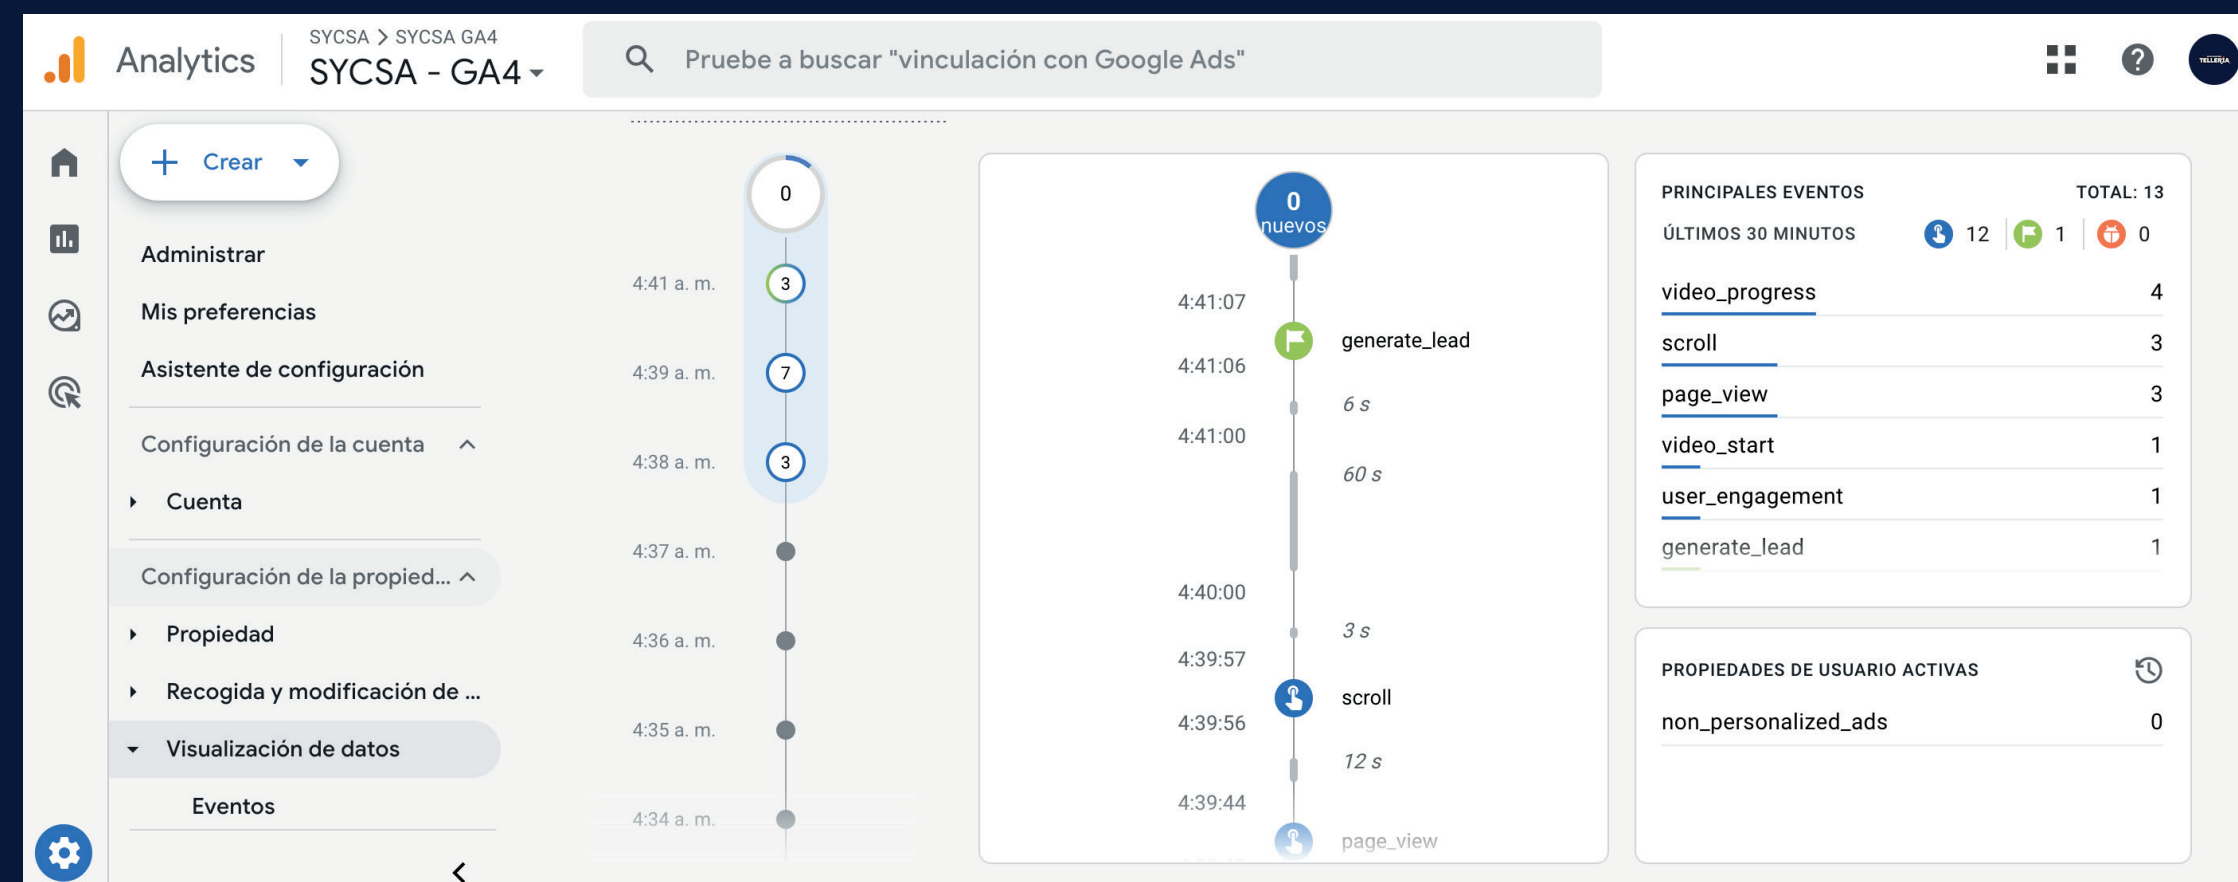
Analytics

SYCSA > SYCSA GA4
SYCSA - GA4

Pruebe a buscar "vinculación con Google Ads"

TELLERÍA

Crear

Administrar
Mis preferencias
Asistente de configuración

Configuración de la cuenta
Cuenta

Configuración de la propied...
Propiedad
Recogida y modificación de ...
Visualización de datos
Eventos

0
4:41 a. m. 3
4:39 a. m. 7
4:38 a. m. 3
4:37 a. m.
4:36 a. m.
4:35 a. m.
4:34 a. m.

0
nuevos
4:41:07
generate_lead
4:41:06
6 s
4:41:00
60 s
4:40:00
3 s
4:39:57
scroll
4:39:56
12 s
4:39:44
page_view

PRINCIPALES EVENTOS TOTAL: 13
ÚLTIMOS 30 MINUTOS 12 1 0

| | |
|---|---|
| video_progress | 4 |
| scroll | 3 |
| page_view | 3 |
| video_start | 1 |
| user_engagement | 1 |
| generate_lead | 1 |

PROPIEDADES DE USUARIO ACTIVAS
non_personalized_ads 0